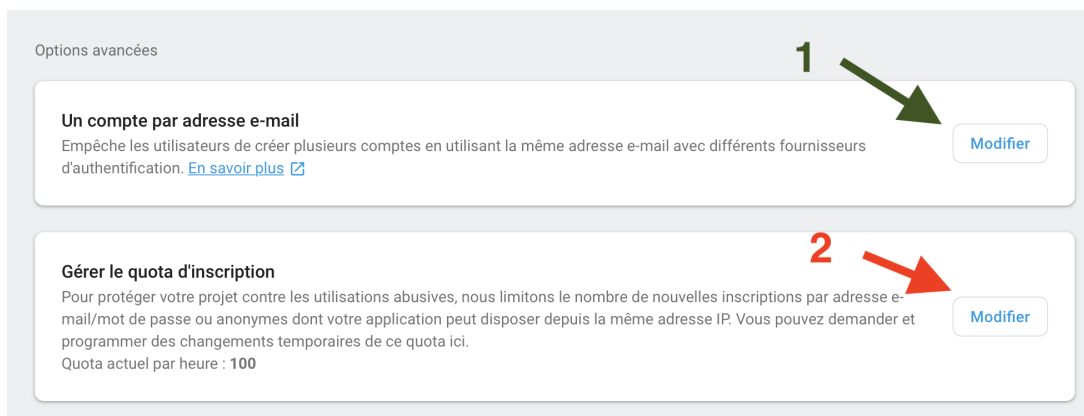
Options avancées

1

Un compte par adresse e-mail

Empêche les utilisateurs de créer plusieurs comptes en utilisant la même adresse e-mail avec différents fournisseurs d'authentification. En savoir plus

Modifier

2

Gérer le quota d'inscription

Pour protéger votre projet contre les utilisations abusives, nous limitons le nombre de nouvelles inscriptions par adresse e-mail/mot de passe ou anonymes dont votre application peut disposer depuis la même adresse IP. Vous pouvez demander et programmer des changements temporaires de ce quota ici.

Quota actuel par heure : **100**

Modifier